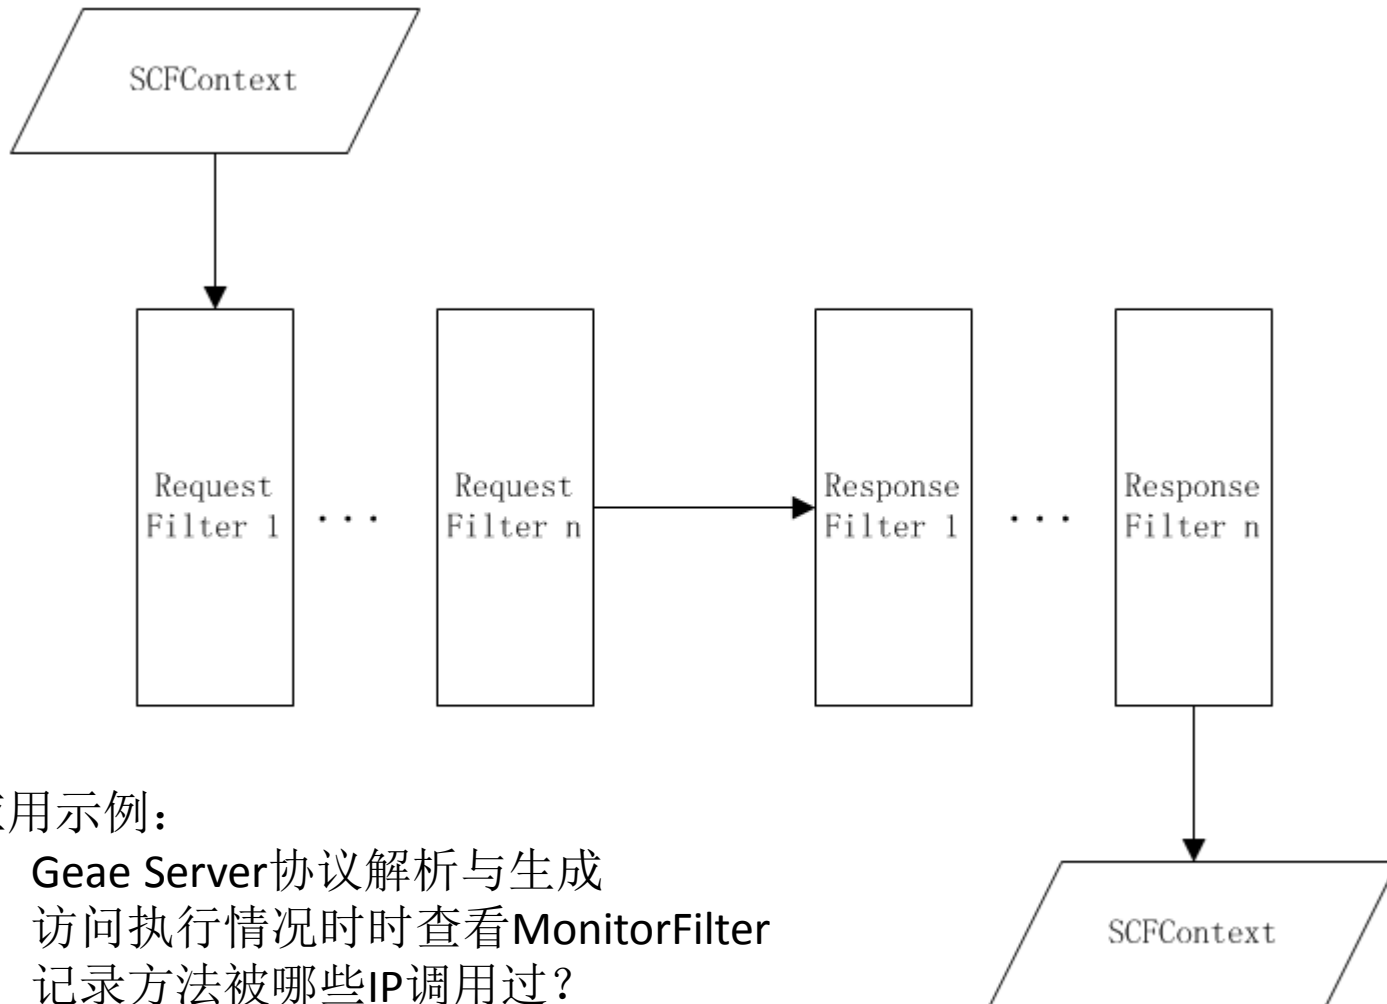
SCFContext

Request Filter 1

. . .

Request Filter n

Response Filter 1

. . .

Response Filter n

SCFContext

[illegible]用示例：

Geae Server协议解析与生成

访问执行情况时时查看MonitorFilter

记录方法被哪些IP调用过？